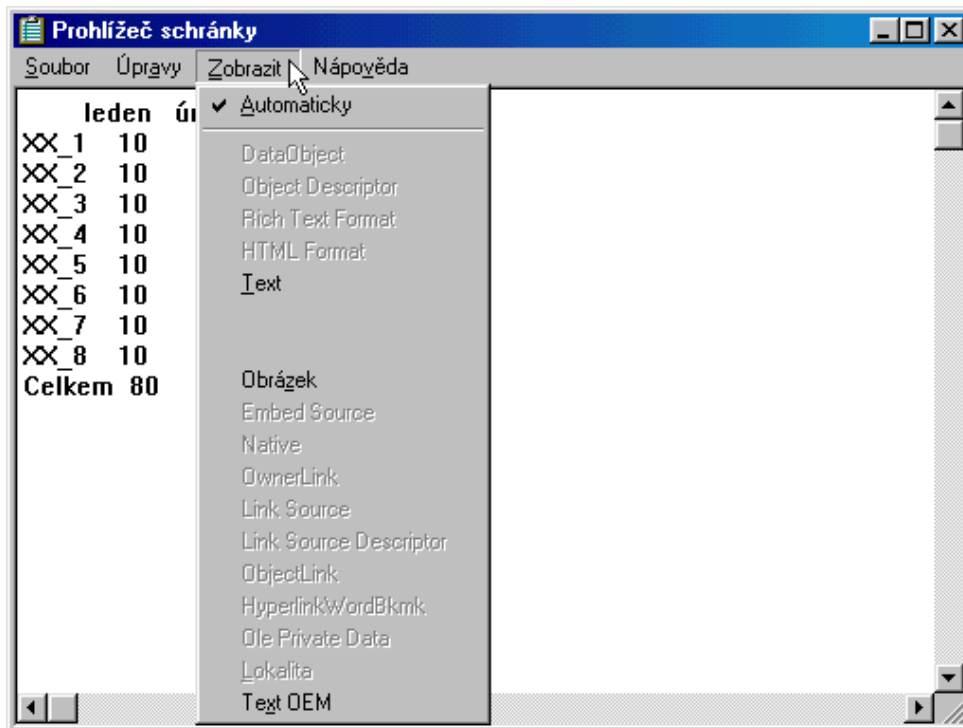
Prohlížeč schránky

Soubor Úpravy Zobrazit Nápověda

leden ú

XX_1 10
XX_2 10
XX_3 10
XX_4 10
XX_5 10
XX_6 10
XX_7 10
XX_8 10
Celkem 80

✔ Automaticky

DataObject
Object Descriptor
Rich Text Format
HTML Format
Text

Obrázek
Embed Source
Native
OwnerLink
Link Source
Link Source Descriptor
ObjectLink
HyperlinkWordBkmk
Ole Private Data
Lokalita
Text OEM